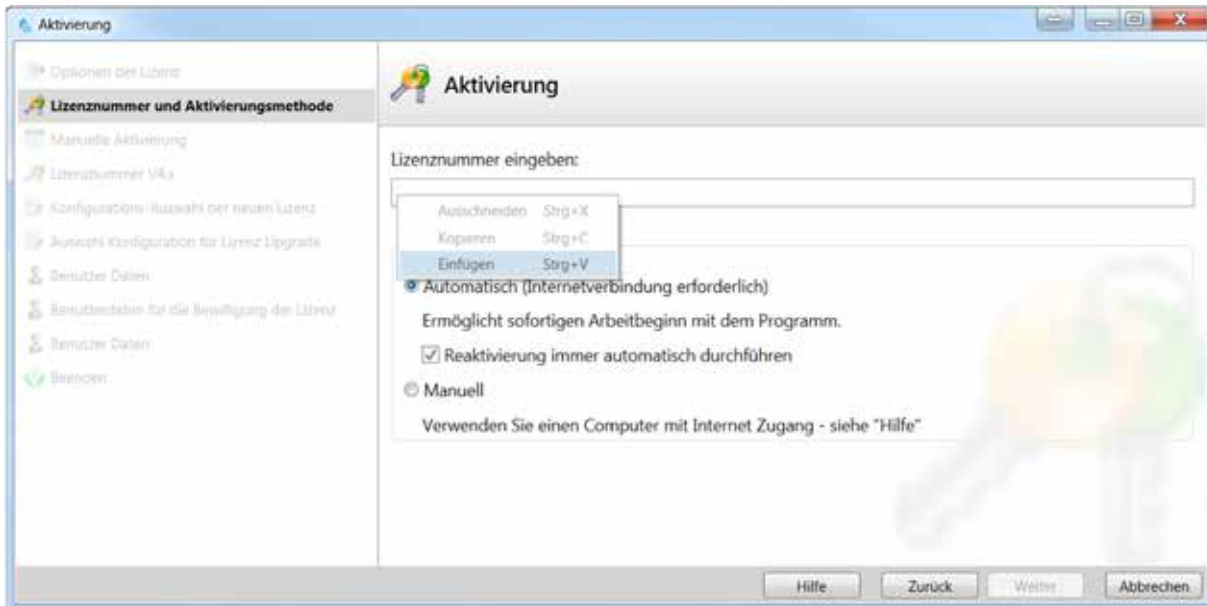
Aktivierung

Optionen der Lizenz
Lizenznummer und Aktivierungsmethode
Manuelle Aktivierung
Lizenznummer V4.x
Konfigurations-Auswahl der neuen Lizenz
Auswahl Konfiguration für Lizenz Upgrade
Benutzer Daten
Benutzerdaten für die Bewilligung der Lizenz
Benutzer Daten
Beenden

Aktivierung

Lizenznummer eingeben:

Ausschneiden Strg+X
Kopieren Strg+C
Einfügen Strg+V

Automatisch (Internetverbindung erforderlich)
Ermöglicht sofortigen Arbeitbeginn mit dem Programm.
Reaktivierung immer automatisch durchführen
Manuell
Verwenden Sie einen Computer mit Internet Zugang - siehe "Hilfe"

Hilfe Zurück Weiter Abbrechen